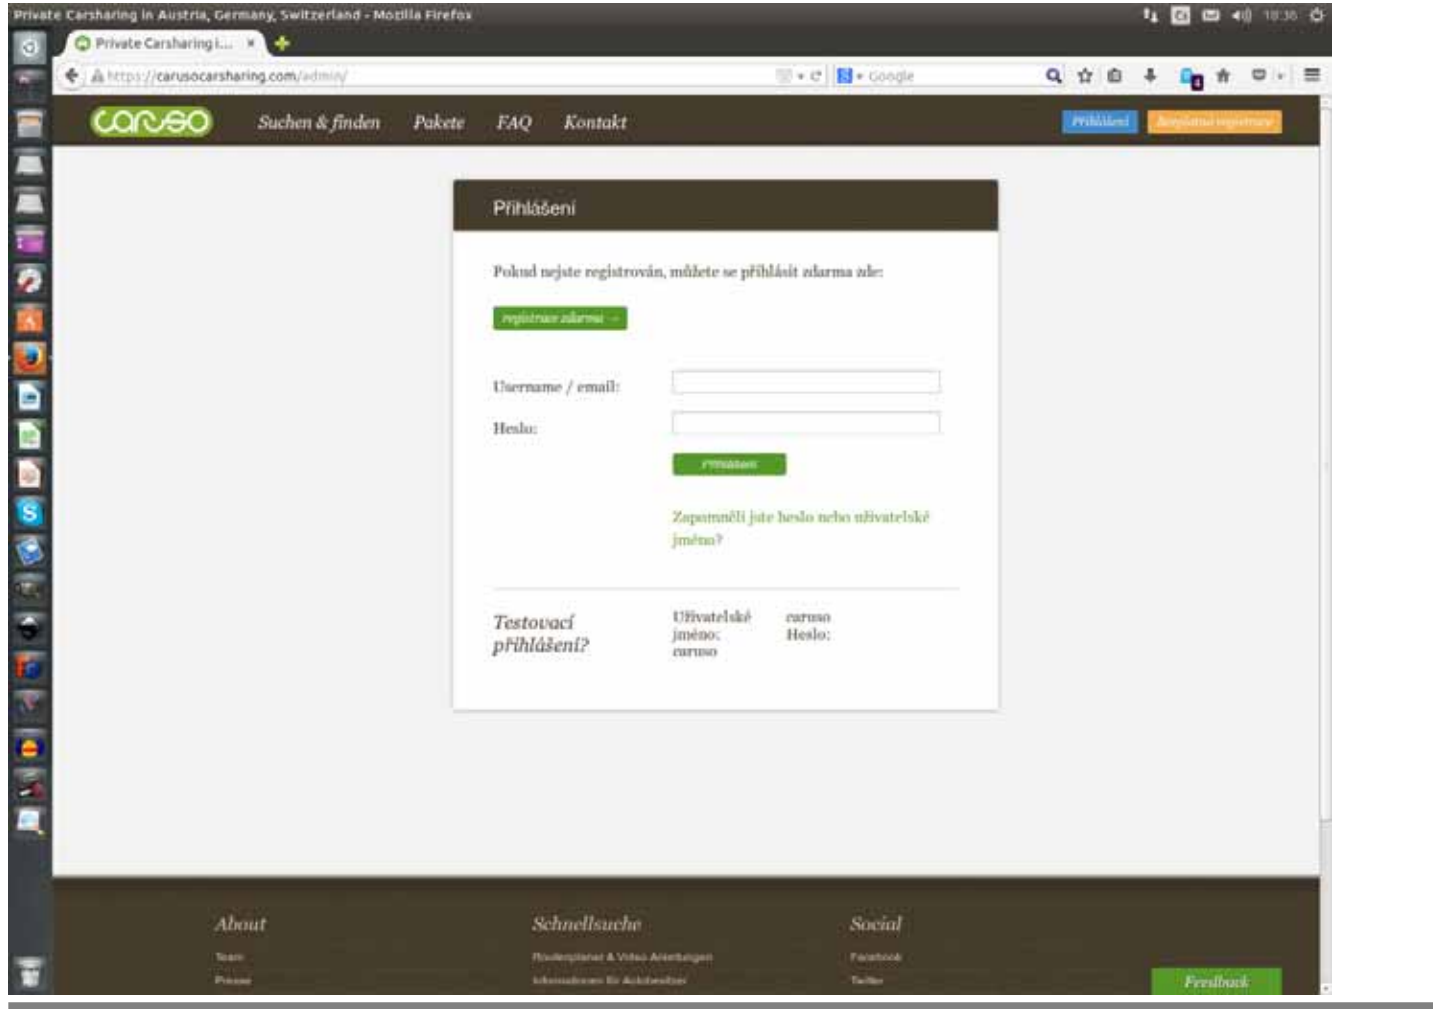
Private Carsharing in Austria, Germany, Switzerland - Mozilla Firefox

18:36

Private Carsharing i... ×

https://carusocarsharing.com/admin/

Google

caruso

Suchen & finden Pakete FAQ Kontakt

Přihlášení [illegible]

Přihlášení

Pokud nejste registrován, můžete se přihlásit zdarma zde:

registrace zdarma →

Username / email:

Heslo:

Přihlásit

Zapomněli jste heslo nebo uživatelské jméno?

Testovací přihlášení?

Uživatelské jméno: caruso

Heslo: caruso

About

Team

Presse

Schnellsuche

Routenplaner & Video Anleitungen

Informationen für Autobesitzer

Social

Facebook

Twitter

Feedback